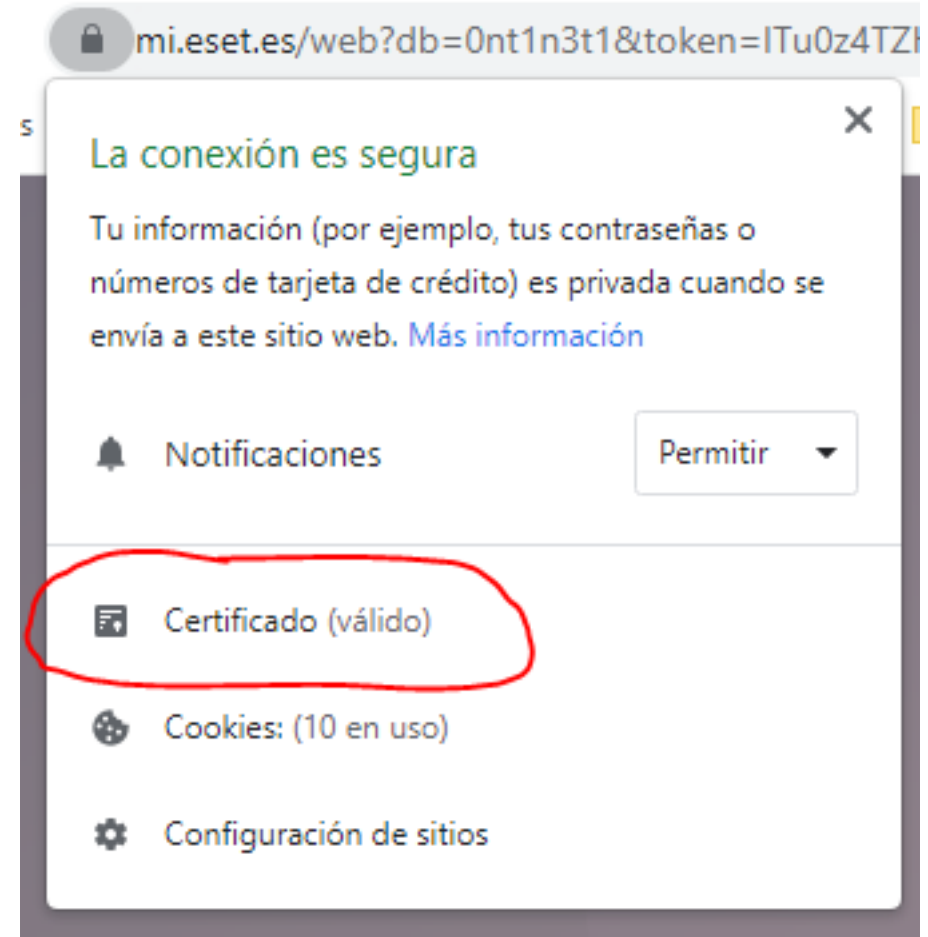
mi.eset.es/web?db=0nt1n3t1&token=ITu0z4TZ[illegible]

s

×

La conexión es segura

Tu información (por ejemplo, tus contraseñas o números de tarjeta de crédito) es privada cuando se envía a este sitio web. Más información

Notificaciones

Permitir

Certificado (válido)

Cookies: (10 en uso)

Configuración de sitios